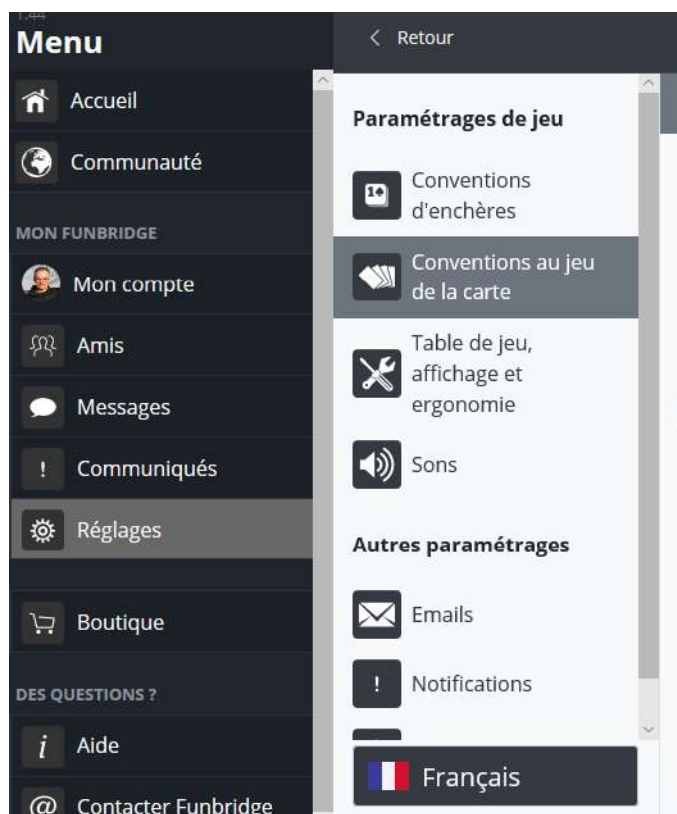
1:44
Menu

Accueil

Communauté

MON FUNBRIDGE

Mon compte

Amis

Messages

Communiqués

Réglages

Boutique

DES QUESTIONS ?

Aide

Contacter Funbridge

< Retour

Paramétrages de jeu

Conventions d'enchères

Conventions au jeu de la carte

Table de jeu, affichage et ergonomie

Sons

Autres paramétrages

Emails

Notifications

Français